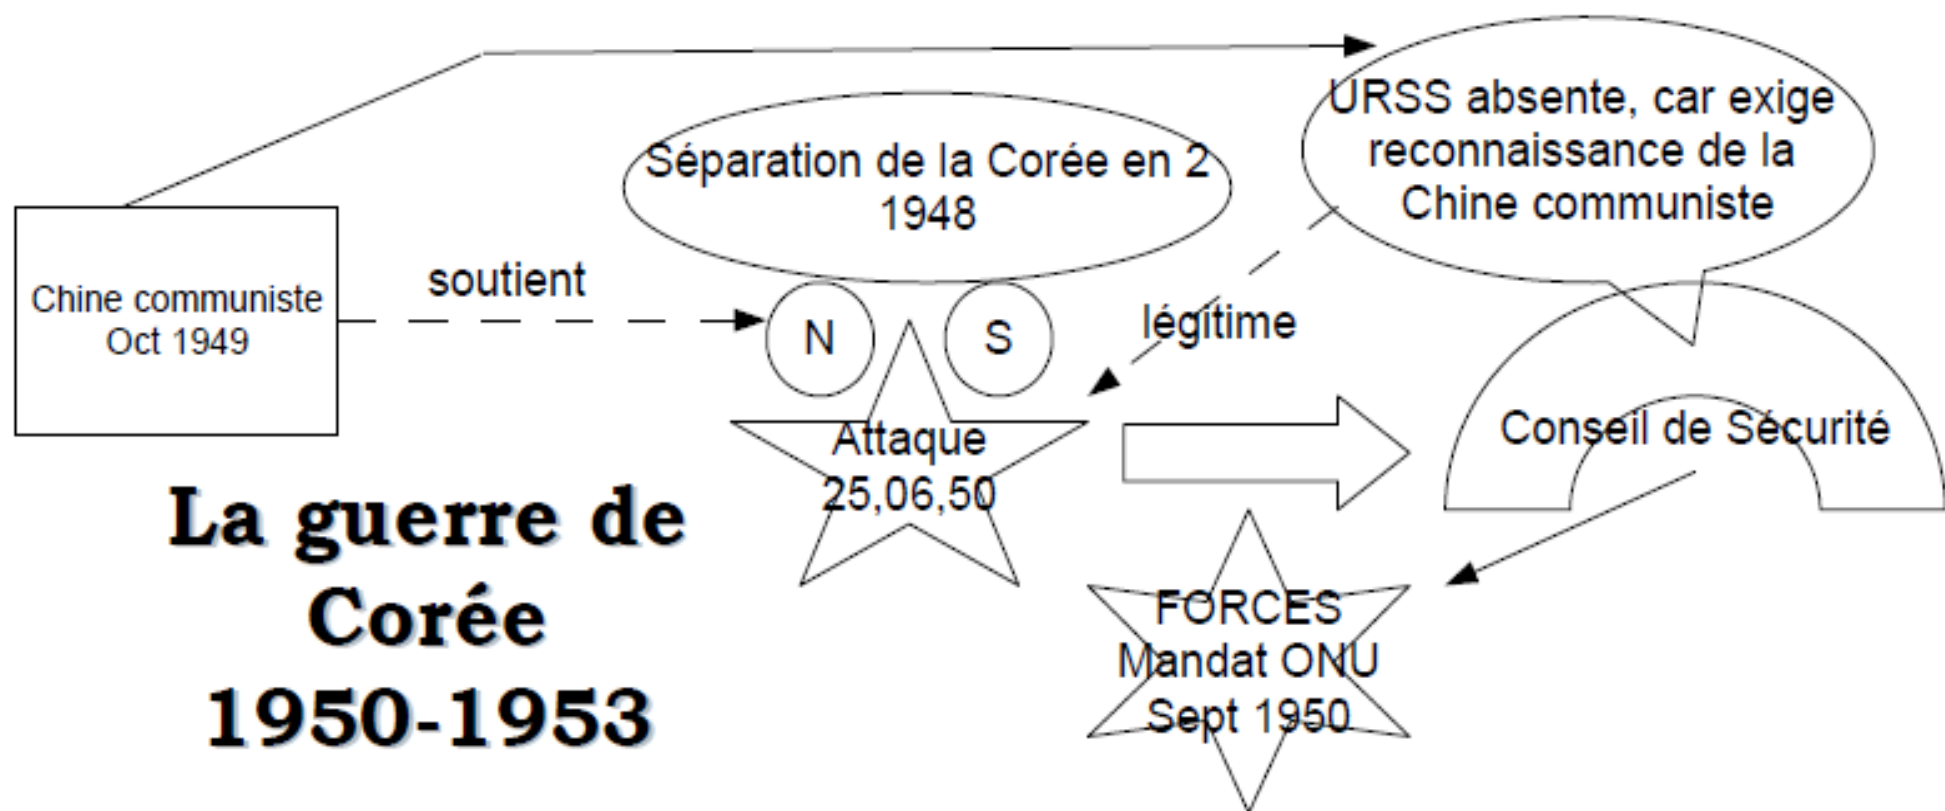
URSS absente, car exige reconnaissance de la Chine communiste

Séparation de la Corée en 2
1948

Chine communiste
Oct 1949

soutient

N

S

légitime

Attaque
25,06,50

Conseil de Sécurité

La guerre de Corée 1950-1953

FORCES
Mandat ONU
Sept 1950